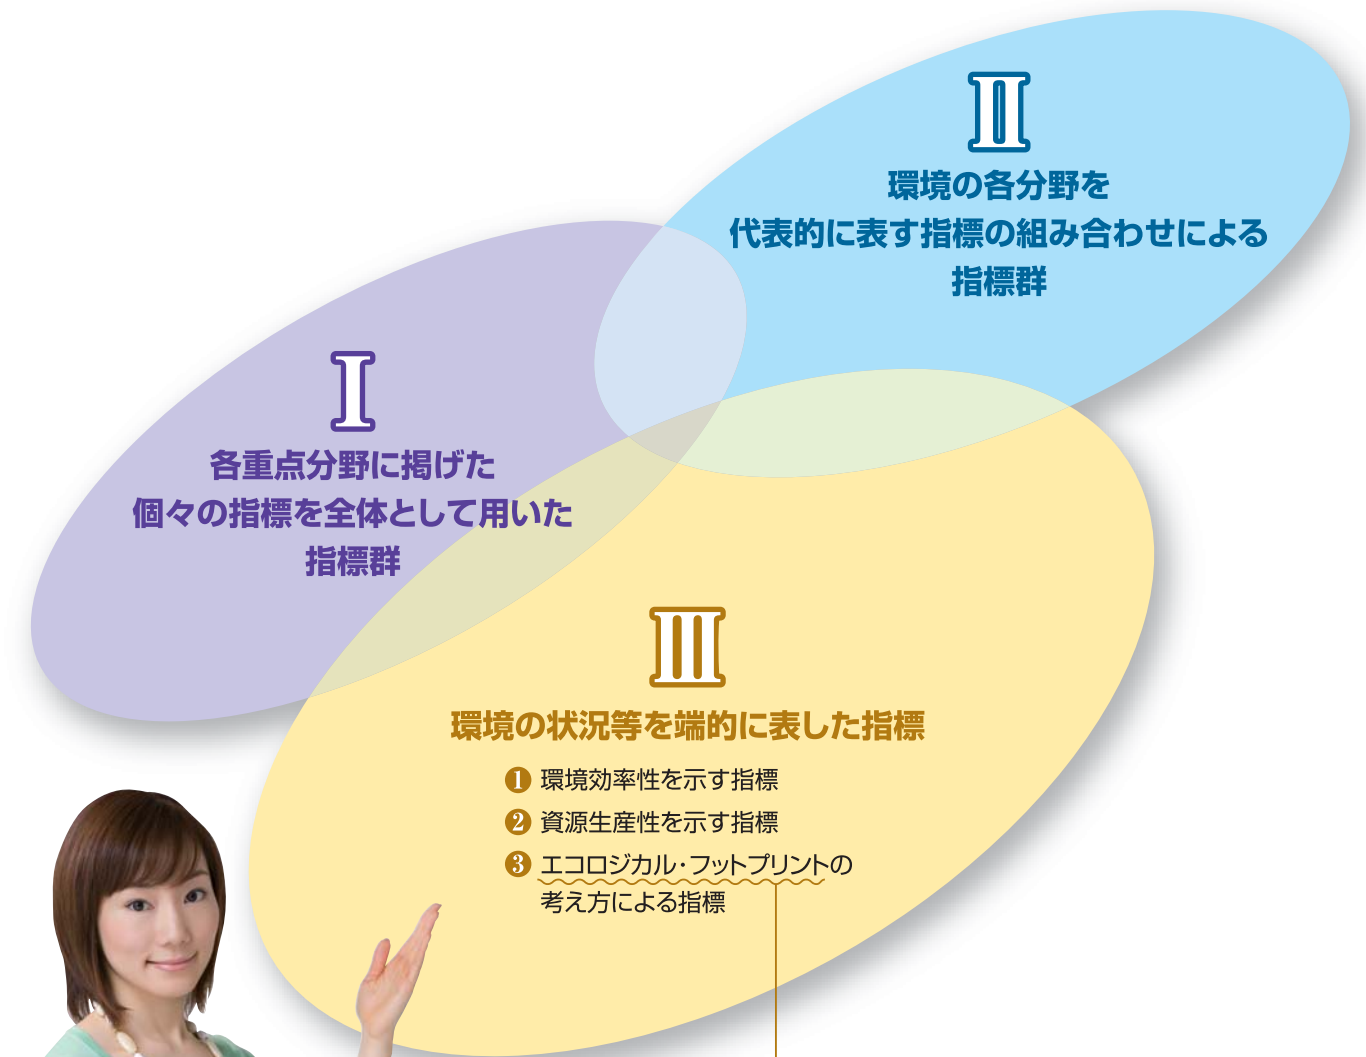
II

環境の各分野を
代表的に表す指標の組み合わせによる
指標群

I

各重点分野に掲げた
個々の指標を全体として用いた
指標群

III

環境の状況等を端的に表した指標

❶ 環境効率性を示す指標
❷ 資源生産性を示す指標
❸ エコロジカル・フットプリントの考え方による指標